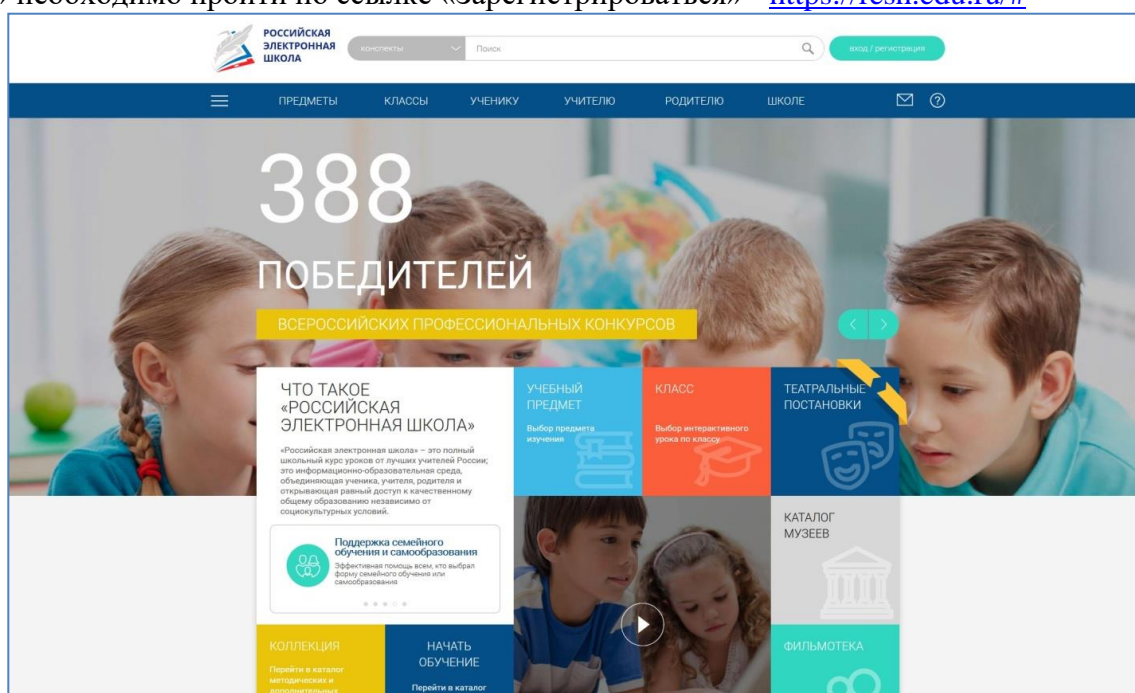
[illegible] необходимо пройти по ссылке «Зарегистрироваться» https://resh.edu.ru/#

РОССИЙСКАЯ ЭЛЕКТРОННАЯ ШКОЛА

конспекты

Поиск

вход / регистрация

ПРЕДМЕТЫ КЛАССЫ УЧЕНИКУ УЧИТЕЛЮ РОДИТЕЛЮ ШКОЛЕ

388

ПОБЕДИТЕЛЕЙ

ВСЕРОССИЙСКИХ ПРОФЕССИОНАЛЬНЫХ КОНКУРСОВ

ЧТО ТАКОЕ «РОССИЙСКАЯ ЭЛЕКТРОННАЯ ШКОЛА»

«Российская электронная школа» – это полный школьный курс уроков от лучших учителей России; это информационно-образовательная среда, объединяющая ученика, учителя, родителя и открывающая равный доступ к качественному общему образованию независимо от социокультурных условий.

Поддержка семейного обучения и самообразования

Эффективная помощь всем, кто выбрал форму семейного обучения или самообразования

УЧЕБНЫЙ ПРЕДМЕТ

Выбор предмета изучения

КЛАСС

Выбор интерактивного урока по классу

ТЕАТРАЛЬНЫЕ ПОСТАНОВКИ

КАТАЛОГ МУЗЕЕВ

КОЛЛЕКЦИЯ

Перейти в каталог методических и дополнительных

НАЧАТЬ ОБУЧЕНИЕ

Перейти в каталог

ФИЛЬМОТЕКА